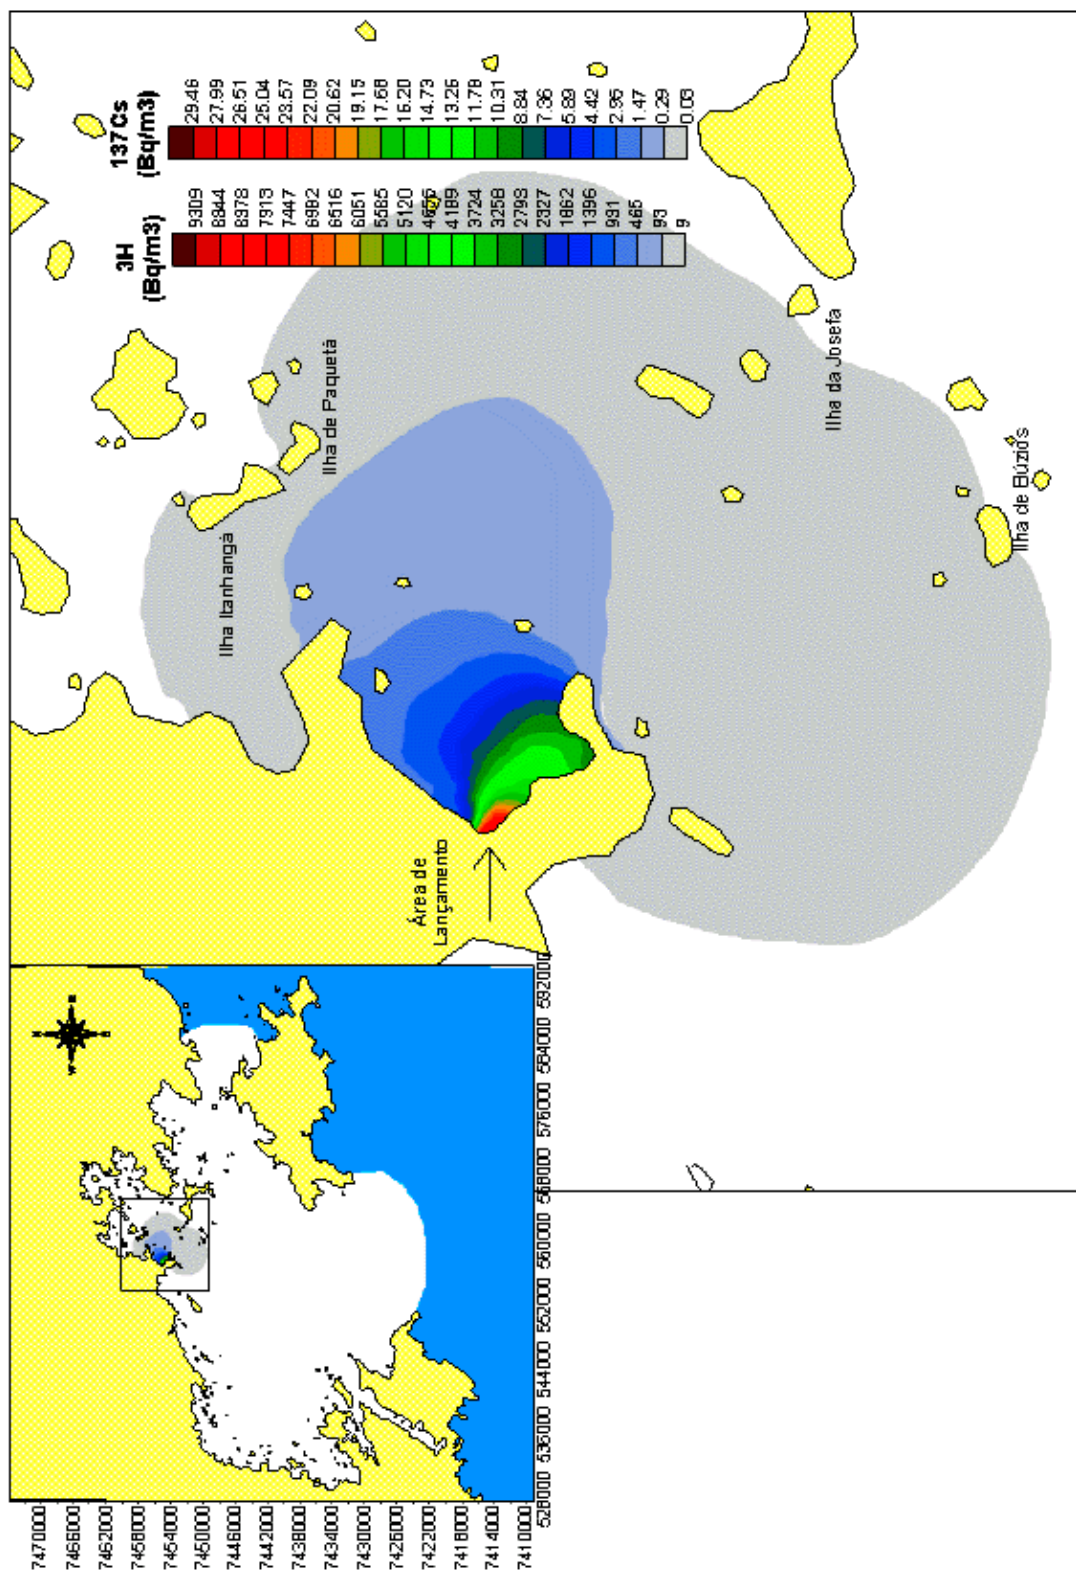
137 Cs (Bq/m3)
29.46
27.99
26.51
25.04
23.57
22.09
20.62
19.15
17.68
16.20
14.73
13.26
11.78
10.31
8.84
7.36
5.89
4.42
2.95
1.47
0.29
0.03

3H (Bq/m3)
9309
8844
8378
7913
7447
6982
6516
6051
5585
5120
4655
4189
3724
3258
2793
2327
1862
1396
931
465
93
9

Ilha de Paquetá
Ilha Itanhangá
Ilha da Josefa
Ilha de Búzios
Área de Lançamento

7470000
7466000
7462000
7458000
7454000
7450000
7446000
7442000
7438000
7434000
7430000
7426000
7422000
7418000
7414000
7410000
528000 536000 544000 552000 560000 568000 576000 584000 592000